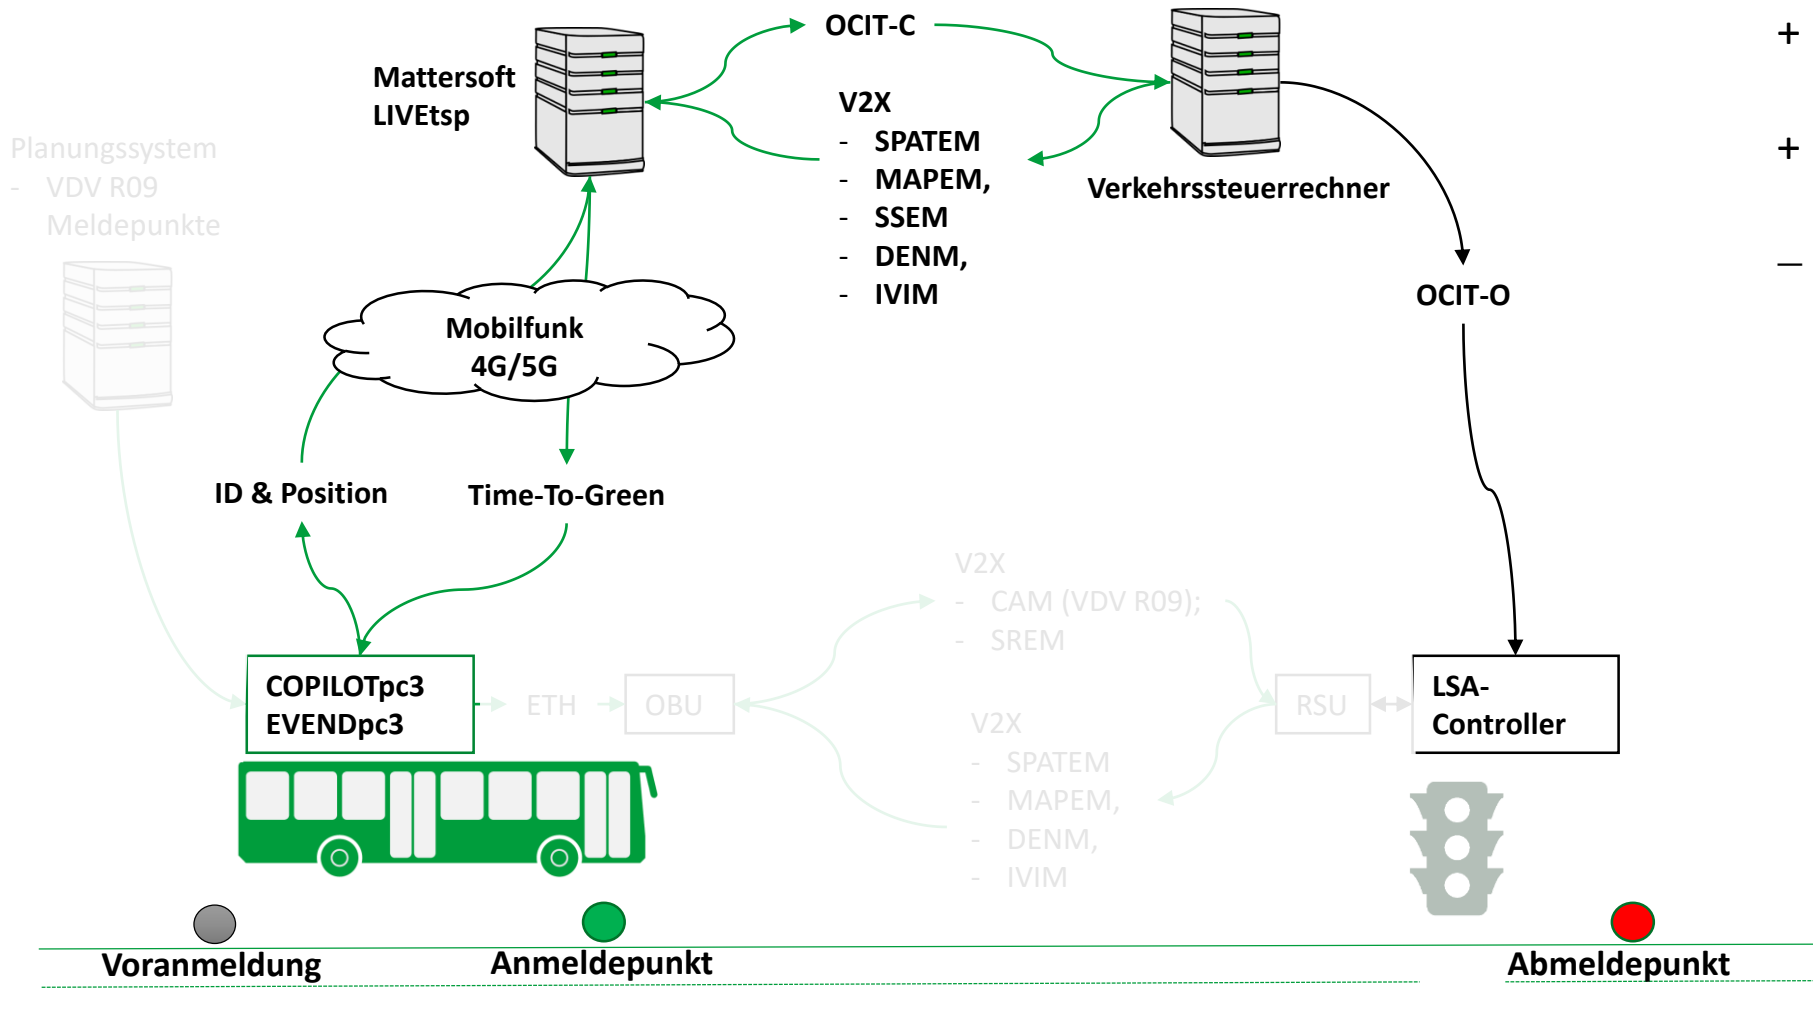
OCIT-C

Mattersoft LIVEtsp

V2X
- SPATEM
- MAPEM,
- SSEM
- DENM,
- IVIM

Verkehrssteuerrechner

+

+

–

Planungssystem
- VDV R09 Meldepunkte

Mobilfunk 4G/5G

OCIT-O

ID & Position

Time-To-Green

V2X
- CAM (VDV R09);
- SREM

COPILOTpc3
EVENDpc3

ETH

OBU

RSU

LSA-Controller

V2X
- SPATEM
- MAPEM,
- DENM,
- IVIM

Voranmeldung

Anmeldepunkt

Abmeldepunkt